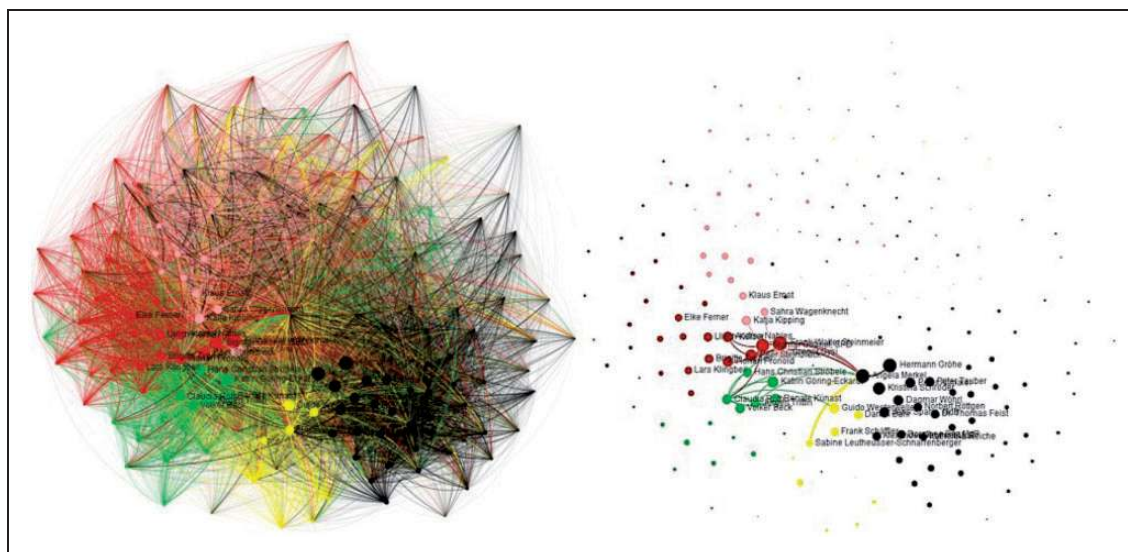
Klaus Ernst
Sahra Wagenknecht
Katja Kipping
Elke Ferner
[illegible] Nahles
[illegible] Steinmeier
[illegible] Pronold
Lars Klingbeil
Hans Christian Ströbele
Katrin Göring-Eckardt
Claudia Roth
Renate Künast
Volker Beck
Hermann Gröhe
Angela Merkel
Kristina Schröder
Peter Tauber
Dagmar Wöhrl
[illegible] Röttgen
Thomas Feist
Guido Westerwelle
Frank Schäffler
Sabine Leutheusser-Schnarrenberger